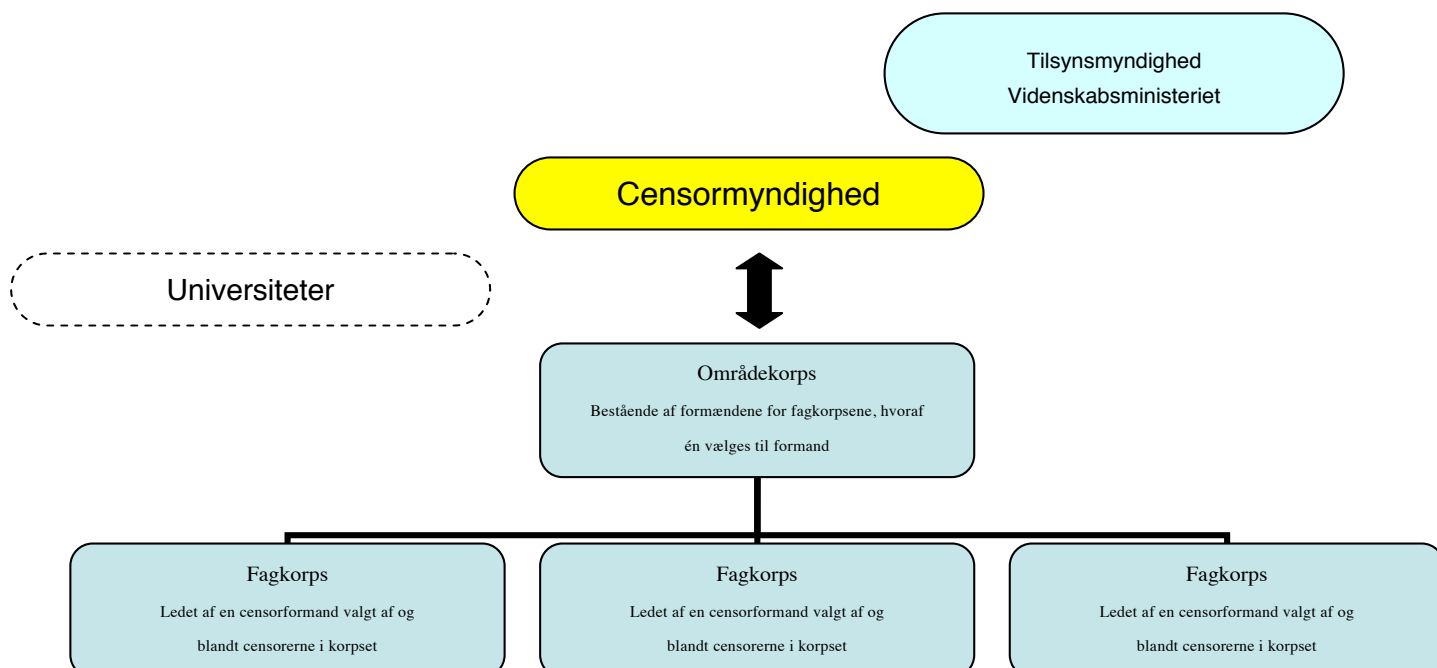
Tilsynsmyndighed
Videnskabsministeriet

Censormyndighed

Universiteter

Områdekorps
Bestående af formændene for fagkorpsene, hvoraf én vælges til formand

Fagkorps
Ledet af en censorformand valgt af og blandt censorerne i korpset

Fagkorps
Ledet af en censorformand valgt af og blandt censorerne i korpset

Fagkorps
Ledet af en censorformand valgt af og blandt censorerne i korpset